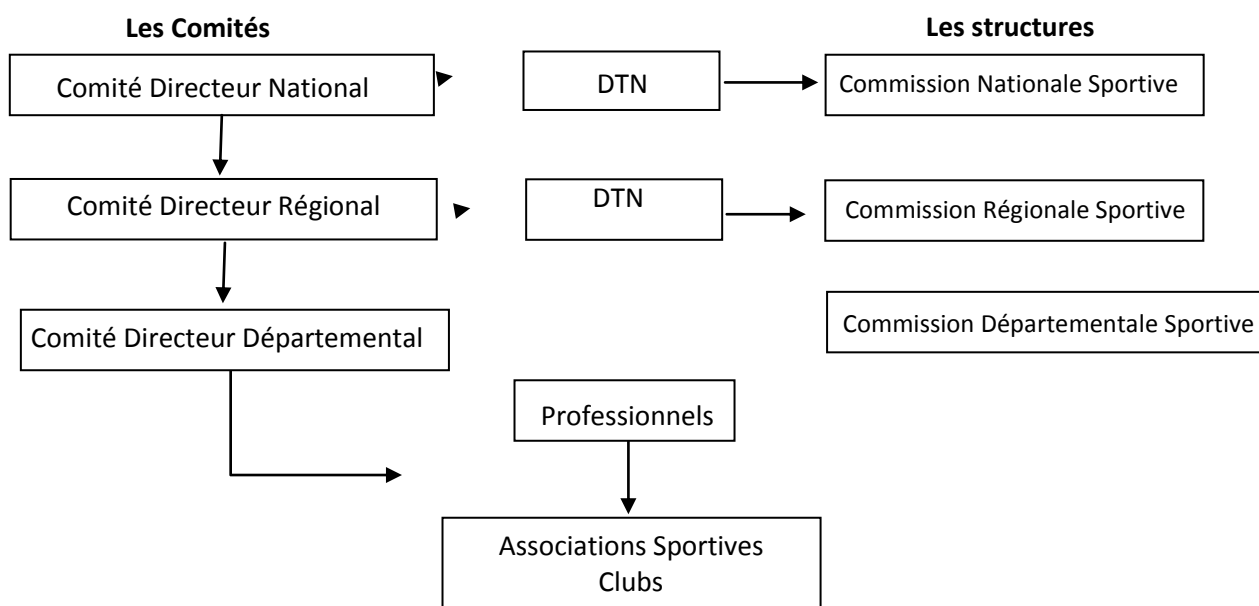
Les Comités

Les structures

Comité Directeur National

DTN

Commission Nationale Sportive

Comité Directeur Régional

DTN

Commission Régionale Sportive

Comité Directeur Départemental

Commission Départementale Sportive

Professionnels

Associations Sportives
Clubs